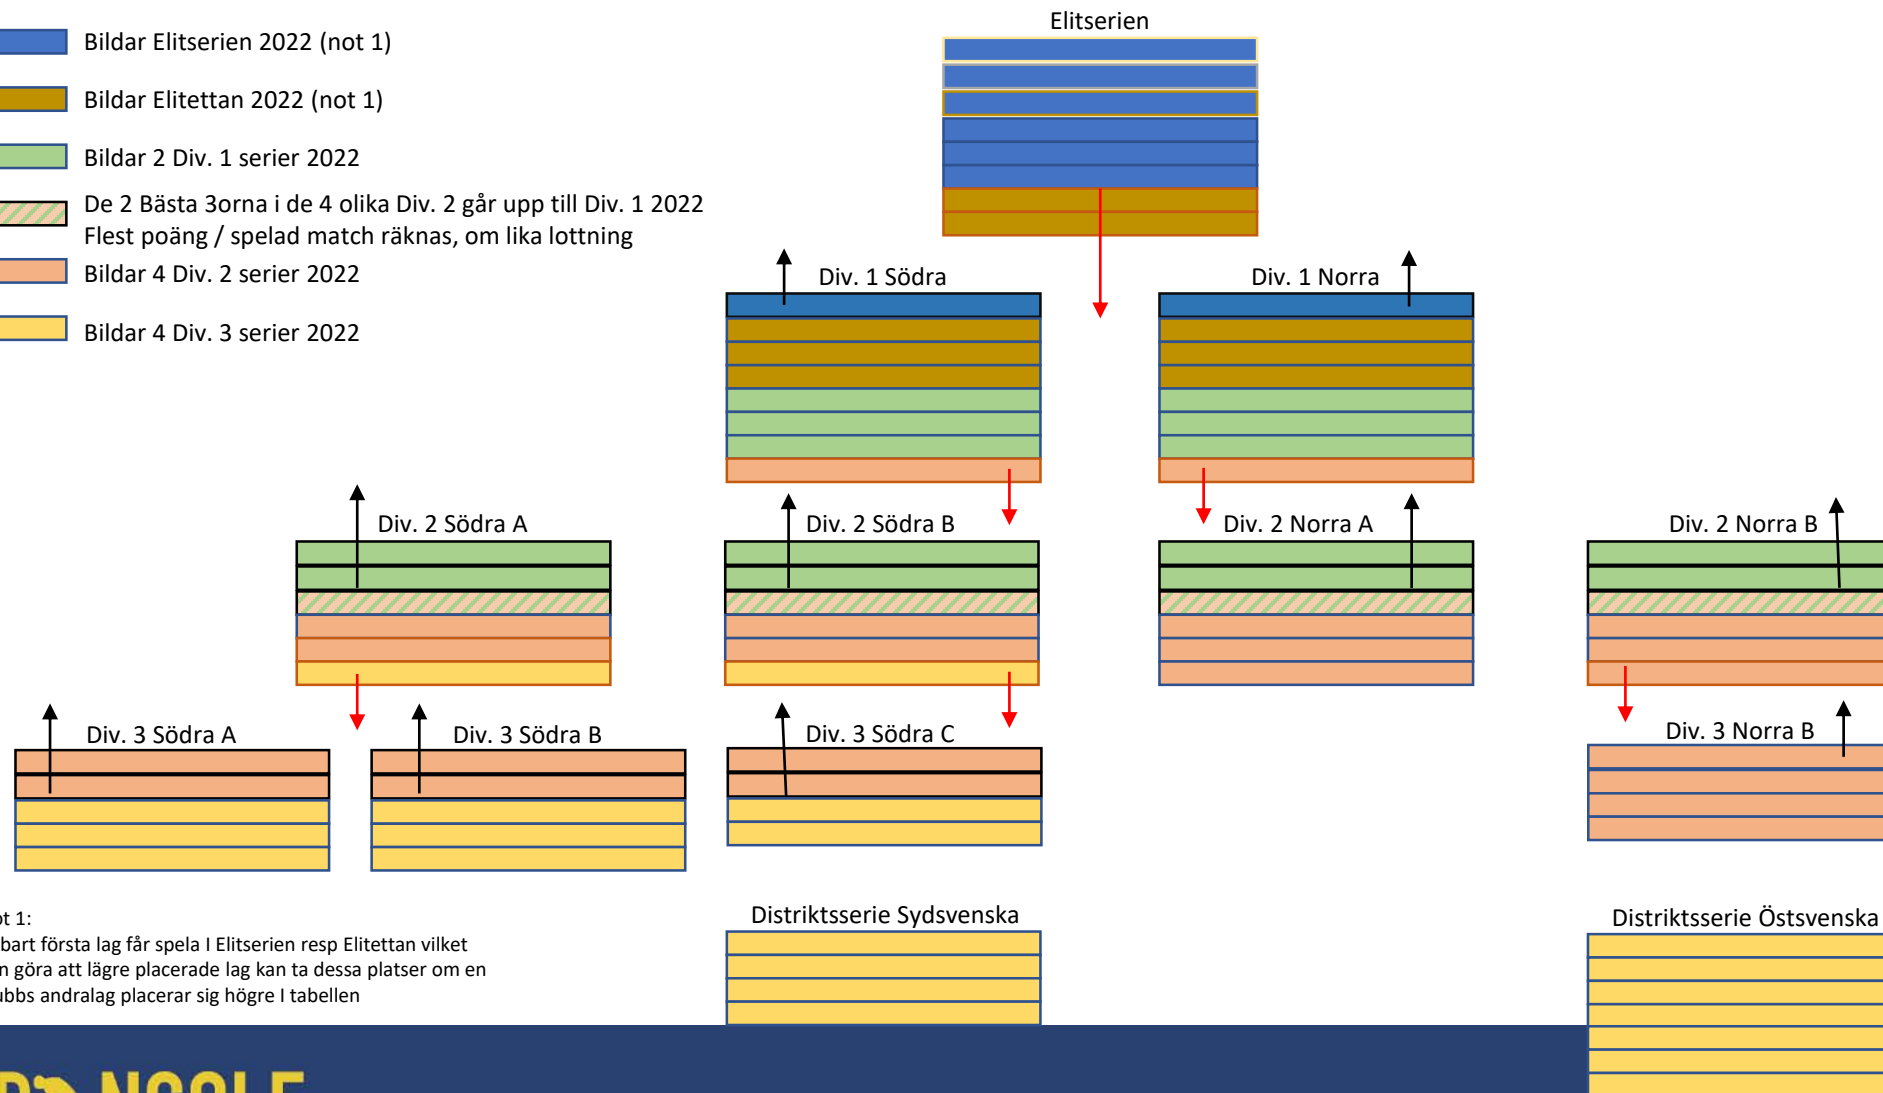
Bildar Elitserien 2022 (not 1)

Bildar Elitettan 2022 (not 1)

Bildar 2 Div. 1 serier 2022

De 2 Bästa 3orna i de 4 olika Div. 2 går upp till Div. 1 2022
Flest poäng / spelad match räknas, om lika lottning

Bildar 4 Div. 2 serier 2022

Bildar 4 Div. 3 serier 2022

Elitserien

Div. 1 Södra

Div. 1 Norra

Div. 2 Södra A

Div. 2 Södra B

Div. 2 Norra A

Div. 2 Norra B

Div. 3 Södra A

Div. 3 Södra B

Div. 3 Södra C

Div. 3 Norra B

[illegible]t 1:
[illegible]bart första lag får spela I Elitserien resp Elitettan vilket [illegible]n göra att lägre placerade lag kan ta dessa platser om en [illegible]ubbs andralag placerar sig högre I tabellen

Distriktsserie Sydsvenska

Distriktsserie Östsvenska

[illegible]